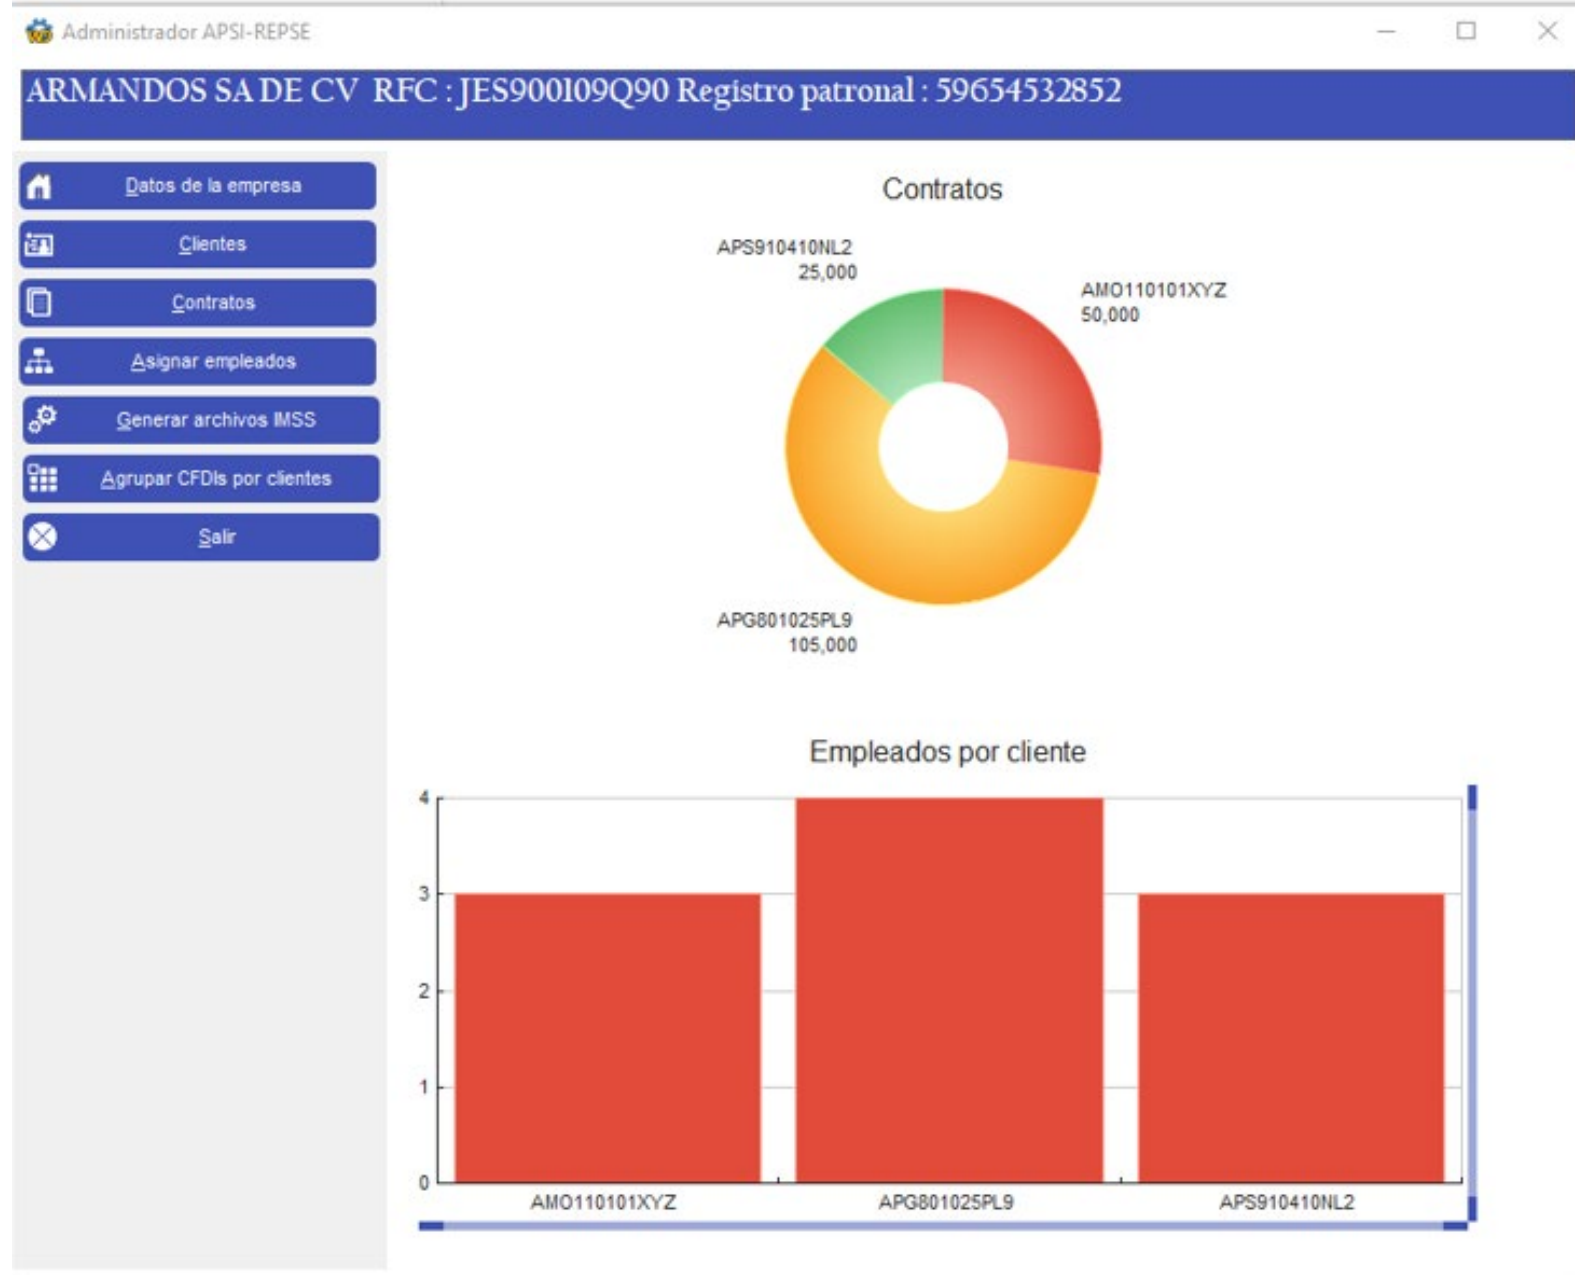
Administrador APSI-REPSE

ARMANDOS SA DE CV RFC : JES900109Q90 Registro patronal : 59654532852

Datos de la empresa
Clientes
Contratos
Asignar empleados
Generar archivos IMSS
Agrupar CFDIs por clientes
Salir

Contratos

APS910410NL2
25,000

AMO110101XYZ
50,000

APG801025PL9
105,000

Empleados por cliente

4
3
2
1
0

AMO110101XYZ
APG801025PL9
APS910410NL2